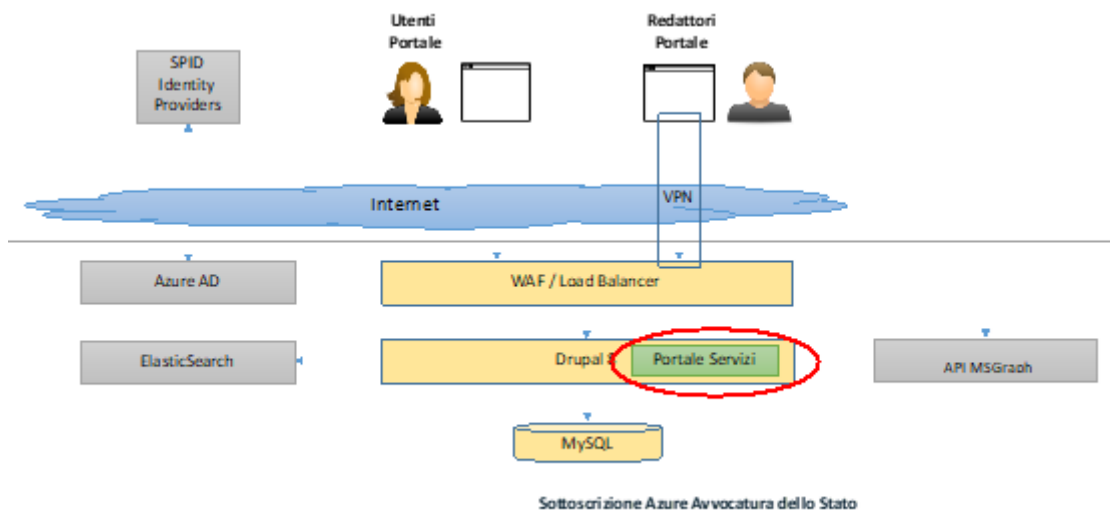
Utenti Portale

Redattori Portale

SPID Identity Providers

Internet

VPN

Azure AD

WAF / Load Balancer

ElasticSearch

Drupal 8

Portale Servizi

API MSGraph

MySQL

Sottoscrizione Azure Avvocatura dello Stato